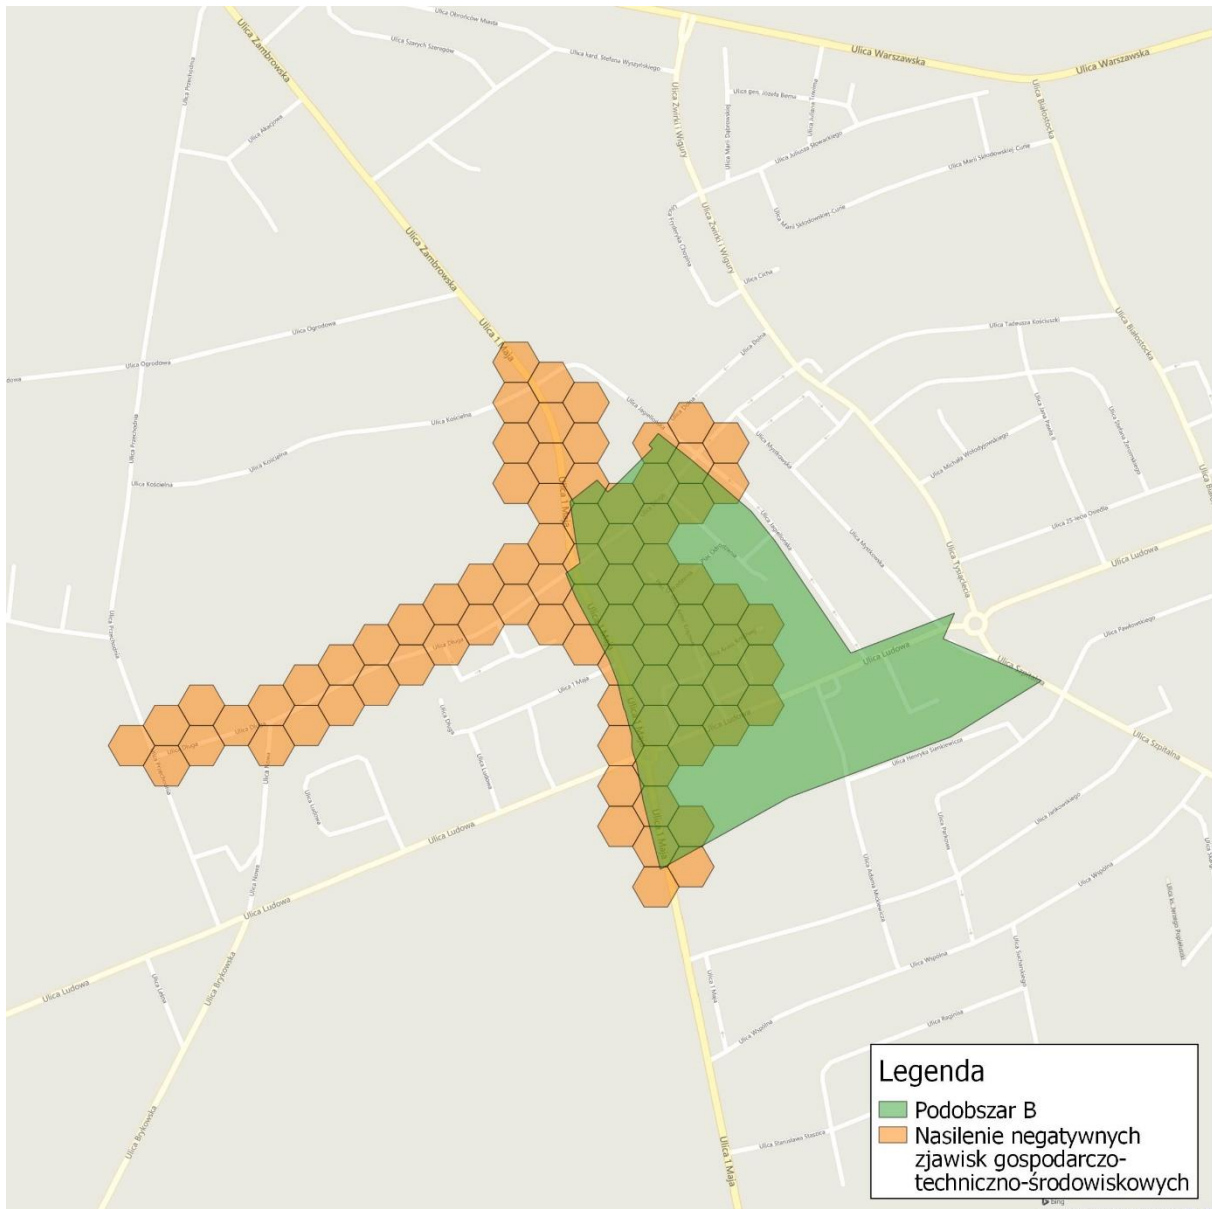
Ulica Obrońców Modlin
Ulica Szarych Szeregów
Ulica kard. Stefana Wyszyńskiego
Ulica Warszawska
Ulica Warszawska
Ulica Zambrowska
Ulica Prawdziwka
Ulica Akacjowa
Ulica gen. Józefa Bema
Ulica Żwirki i Wigury
Ulica Marii Dąbrowskiej
Ulica Juliusza Słowackiego
Ulica Marii Skłodowskiej Curie
Ulica Marii Skłodowskiej Curie
Ulica Białostocka
Ulica Fryderyka Chopina
Ulica Żwirki i Wigury
Ulica Cicha
Ulica Zambrowska
Ulica Ogrodowa
Ulica Ogrodowa
Ulica 1 Maja
Ulica Tadeusza Kościuszki
Ulica Białostocka
Ulica Kościelna
Ulica Kościelna
Ulica Kościelna
Ulica Przechodnia
Ulica Jagiellońska
Ulica Mostowa
Ulica Michała Wołodyjowskiego
Ulica 25-lecia Osiedla
Ulica Ludowa
Ulica Tysiąclecia
Ulica Myśliwska
Ulica Ludowa
Ulica Pawłowskiego
Ulica Przechodnia
Ulica Długa
Ulica 1 Maja
Ulica Długa
Ulica Ludowa
Ulica Szpitalna
Ulica Szpitalna
Ulica Henryka Sienkiewicza
Ulica Ludowa
Ulica Ludowa
Ulica Nowa
Ulica Parkowa
Ulica Adama Mickiewicza
Ulica Wspólna
Ulica Ludowa
Ulica Brykowska
Ulica Leśna
Ulica Ludowa
Ulica Wspólna
Ulica 1 Maja
Ulica Wspólna
Ulica Regnica
Ulica Brykowska
Ulica Stanisława Staszica
Ulica 1 Maja

Legenda
Podobszar B
Nasilenie negatywnych zjawisk gospodarczo-techniczno-środowiskowych